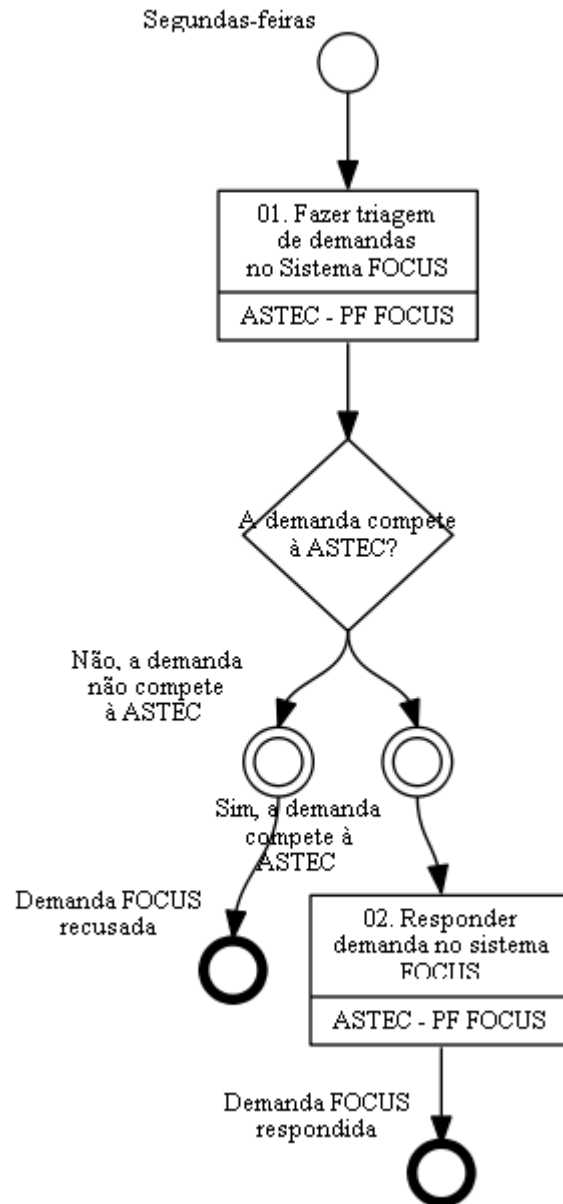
Segundas-feiras

01. Fazer triagem de demandas no Sistema FOCUS

ASTEC - PF FOCUS

A demanda compete à ASTEC?

Não, a demanda não compete à ASTEC

Sim, a demanda compete à ASTEC

Demanda FOCUS recusada

02. Responder demanda no sistema FOCUS

ASTEC - PF FOCUS

Demanda FOCUS respondida